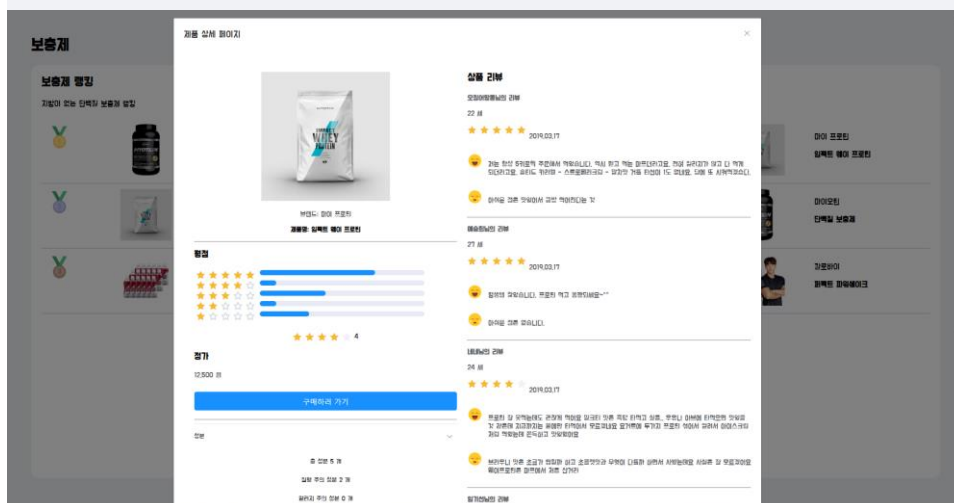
보충제

보충제 랭킹

지방이 없는 단백질 보충제 살펴

마이 프로틴

임팩트 웨이 프로틴

마이오틴

단백질 보충제

잠몬비이

퍼펙트 파워쉐이크

제품 상세 페이지

×

브랜드: 마이 프로틴

제품명: 임팩트 웨이 프로틴

평점

4

가격

12,500 원

구매하러 가기

정보

총 정보 5 개

질병 주의 정보 2 개

알러지 주의 정보 0 개

상품 리뷰

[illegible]님의 리뷰

22 세

2019.03.17

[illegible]

아이슬 결론 맛없어서 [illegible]

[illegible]님의 리뷰

27 세

2019.03.17

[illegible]

아이슬 결론 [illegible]

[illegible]님의 리뷰

24 세

2019.03.17

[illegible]

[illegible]

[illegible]님의 리뷰